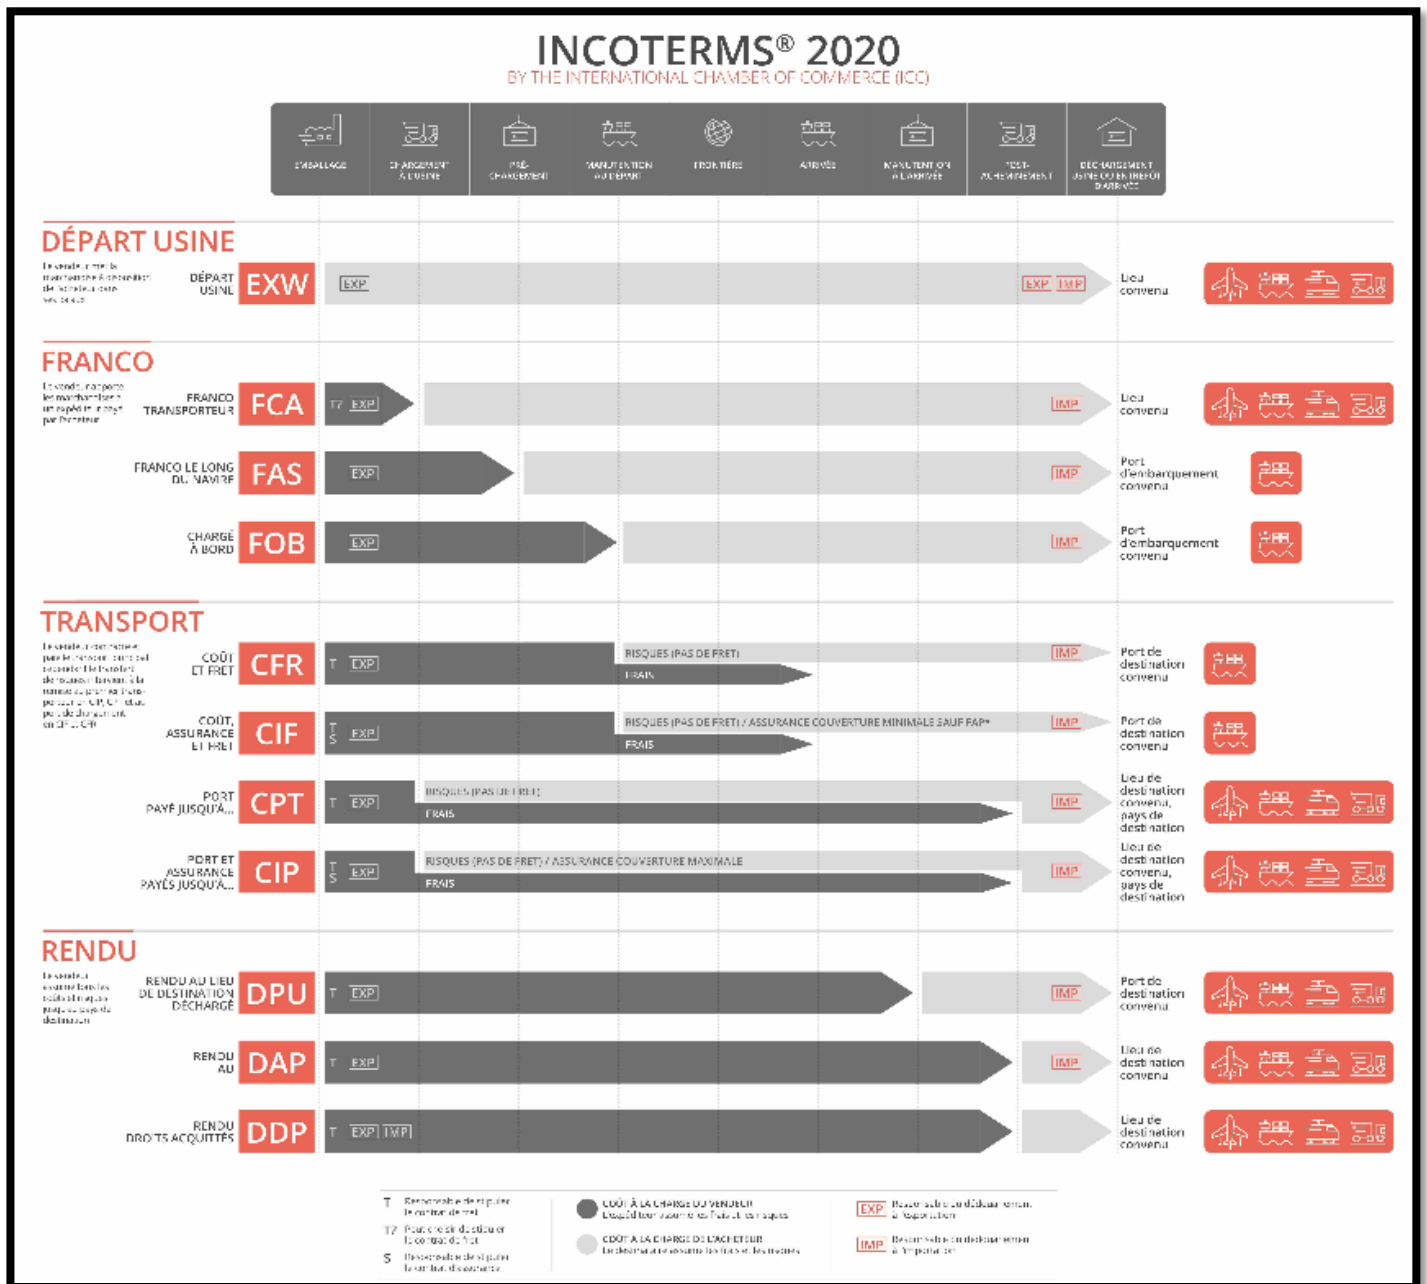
INCOTERMS® 2020
BY THE INTERNATIONAL CHAMBER OF COMMERCE (ICC)

| EMBALLAGE | CHARGEMENT À L'USINE | PRÉ-CHARGEMENT | MANUTENTION AU DÉPART | FRONTIÈRE | ARRIVÉE | MANUTENTION À L'ARRIVÉE | POST-ACHEMINEMENT | DÉCHARGEMENT USINE OU ENTREPÔT D'ARRIVÉE |
|---|---|---|---|---|---|---|---|---|

DÉPART USINE
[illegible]

DÉPART USINE EXW EXP EXP IMP Lieu convenu

FRANCO
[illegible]

FRANCO TRANSPORTEUR FCA T? EXP IMP Lieu convenu

FRANCO LE LONG DU NAVIRE FAS EXP IMP Port d'embarquement convenu

CHARGÉ À BORD FOB EXP IMP Port d'embarquement convenu

TRANSPORT
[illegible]

COÛT ET FRET CFR T EXP RISQUES (PAS DE FRET) FRAIS IMP Port de destination convenu

COÛT, ASSURANCE ET FRET CIF T S EXP RISQUES (PAS DE FRET) / ASSURANCE COUVERTURE MINIMALE SAUF FAP* FRAIS IMP Port de destination convenu

PORT PAYÉ JUSQU'À... CPT T EXP RISQUES (PAS DE FRET) FRAIS IMP Lieu de destination convenu, pays de destination

PORT ET ASSURANCE PAYÉS JUSQU'À... CIP T S EXP RISQUES (PAS DE FRET) / ASSURANCE COUVERTURE MAXIMALE FRAIS IMP Lieu de destination convenu, pays de destination

RENDU
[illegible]

RENDU AU LIEU DE DESTINATION DÉCHARGÉ DPU T EXP IMP Port de destination convenu

RENDU AU DAP T EXP IMP Lieu de destination convenu

RENDU DROITS ACQUITTÉS DDP T EXP IMP Lieu de destination convenu

T Responsable de stipuler le contrat de fret
T? Peut choisir de stipuler le contrat de fret
S Responsable de stipuler le contrat d'assurance
COÛT À LA CHARGE DU VENDEUR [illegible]
COÛT À LA CHARGE DE L'ACHETEUR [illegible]
EXP Responsable du dédouanement à l'exportation
IMP Responsable du dédouanement à l'importation